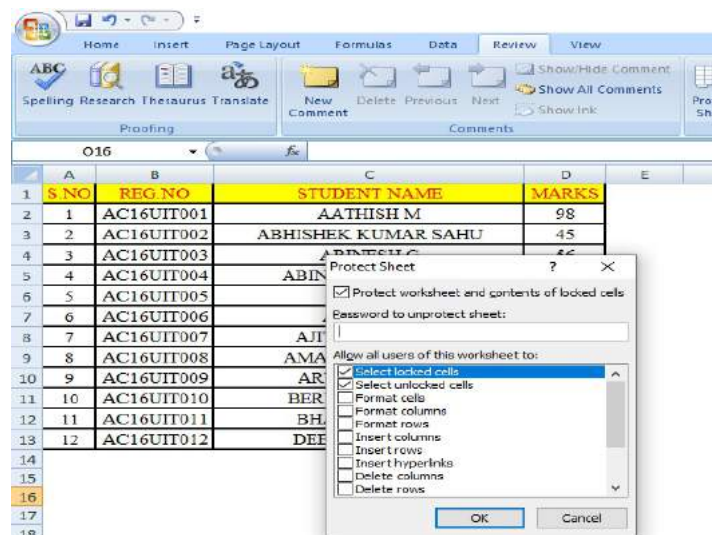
Home Insert Page Layout Formulas Data Review View

Spelling Research Thesaurus Translate
Proofing

New Comment Delete Previous Next
Show/Hide Comment
Show All Comments
Show Ink
Comments

Pro Sh

O16 $f_x$

| | A | B | C | D | E |
|---|---|---|---|---|---|
| 1 | S.NO | REG.NO | STUDENT NAME | MARKS | |
| 2 | 1 | AC16UIT001 | AATHISH M | 98 | |
| 3 | 2 | AC16UIT002 | ABHISHEK KUMAR SAHU | 45 | |
| 4 | 3 | AC16UIT003 | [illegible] | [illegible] | |
| 5 | 4 | AC16UIT004 | ABIN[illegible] | | |
| 6 | 5 | AC16UIT005 | | | |
| 7 | 6 | AC16UIT006 | A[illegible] | | |
| 8 | 7 | AC16UIT007 | AJI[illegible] | | |
| 9 | 8 | AC16UIT008 | AMA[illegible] | | |
| 10 | 9 | AC16UIT009 | AR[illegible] | | |
| 11 | 10 | AC16UIT010 | BER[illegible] | | |
| 12 | 11 | AC16UIT011 | BHA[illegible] | | |
| 13 | 12 | AC16UIT012 | DEE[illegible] | | |
| 14 | | | | | |
| 15 | | | | | |
| 16 | | | | | |
| 17 | | | | | |

Protect Sheet ? ×
Protect worksheet and contents of locked cells
Password to unprotect sheet:
Allow all users of this worksheet to:
Select locked cells
Select unlocked cells
Format cells
Format columns
Format rows
Insert columns
Insert rows
Insert hyperlinks
Delete columns
Delete rows
OK Cancel